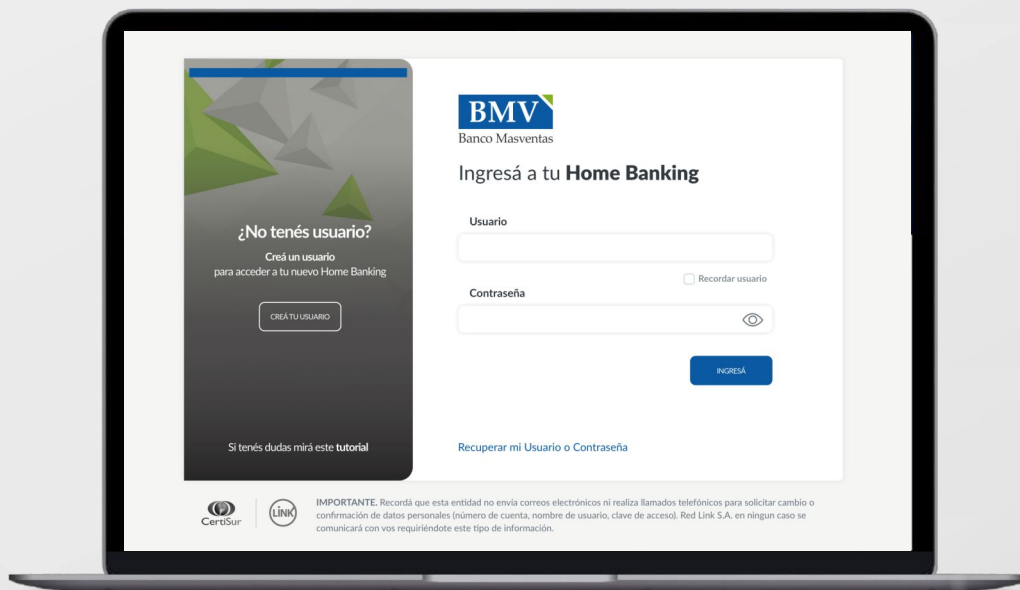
¿No tenés usuario?

Creá un usuario
para acceder a tu nuevo Home Banking

CREÁ TU USUARIO

Si tenés dudas mirá este tutorial

BMV
Banco Masventas

Ingresá a tu Home Banking

Usuario

Recordar usuario

Contraseña

INGRESÁ

Recuperar mi Usuario o Contraseña

CertiSur

LINK

IMPORTANTE. Recordá que esta entidad no envía correos electrónicos ni realiza llamados telefónicos para solicitar cambio o confirmación de datos personales (número de cuenta, nombre de usuario, clave de acceso). Red Link S.A. en ningun caso se comunicará con vos requiriéndote este tipo de información.